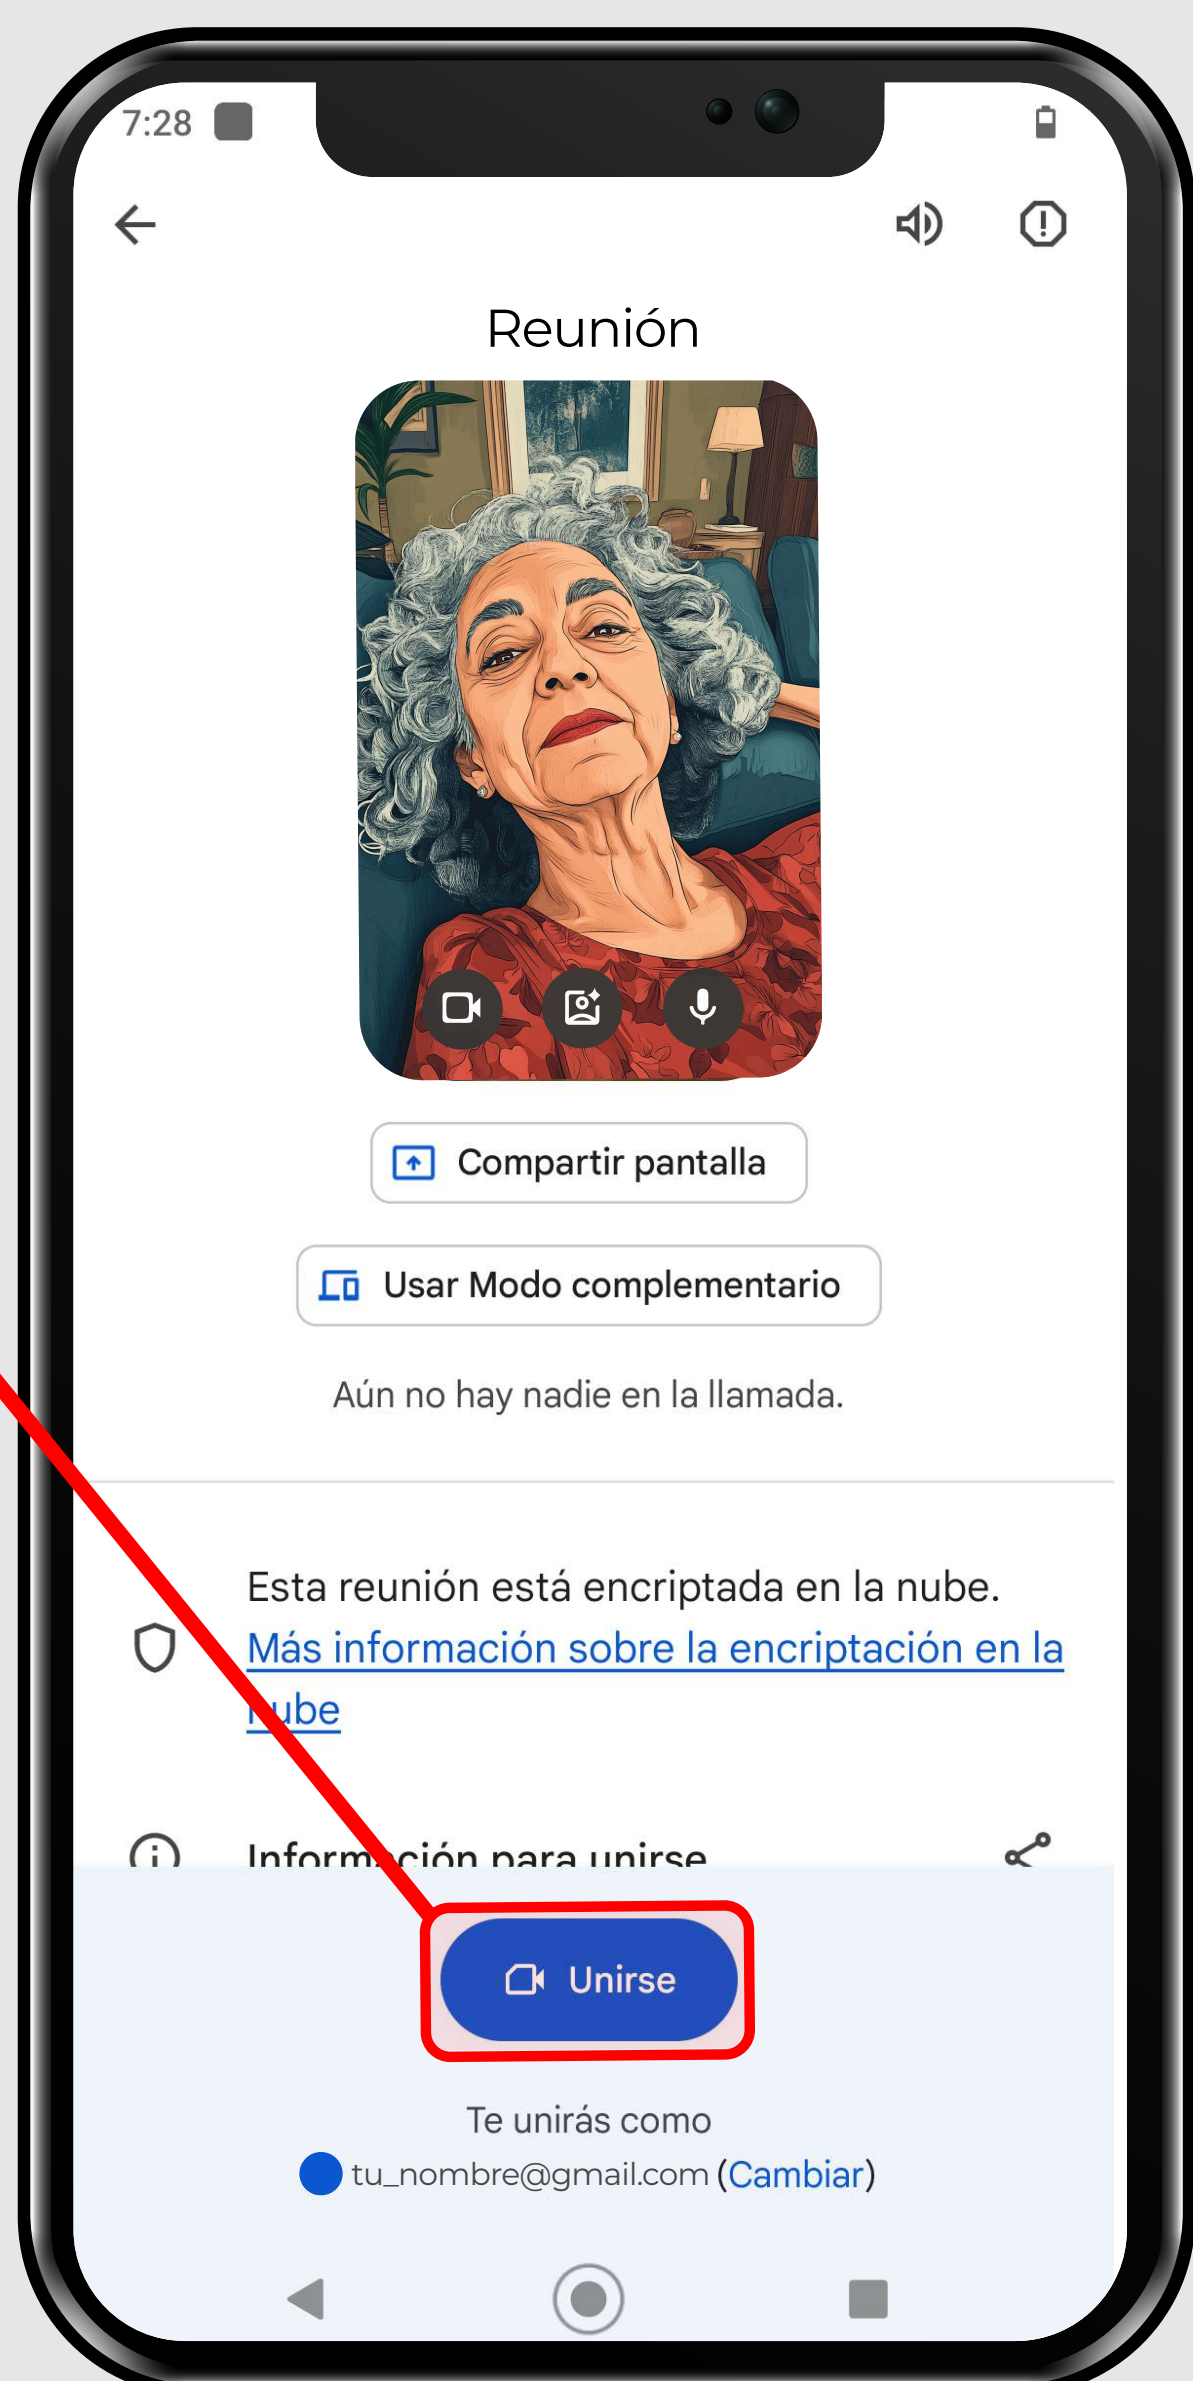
7:28

Reunión

Compartir pantalla

Usar Modo complementario

Aún no hay nadie en la llamada.

Esta reunión está encriptada en la nube. Más información sobre la encriptación en la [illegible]ube

Inform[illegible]ción para unirse

Unirse

Te unirás como
tu_nombre@gmail.com (Cambiar)